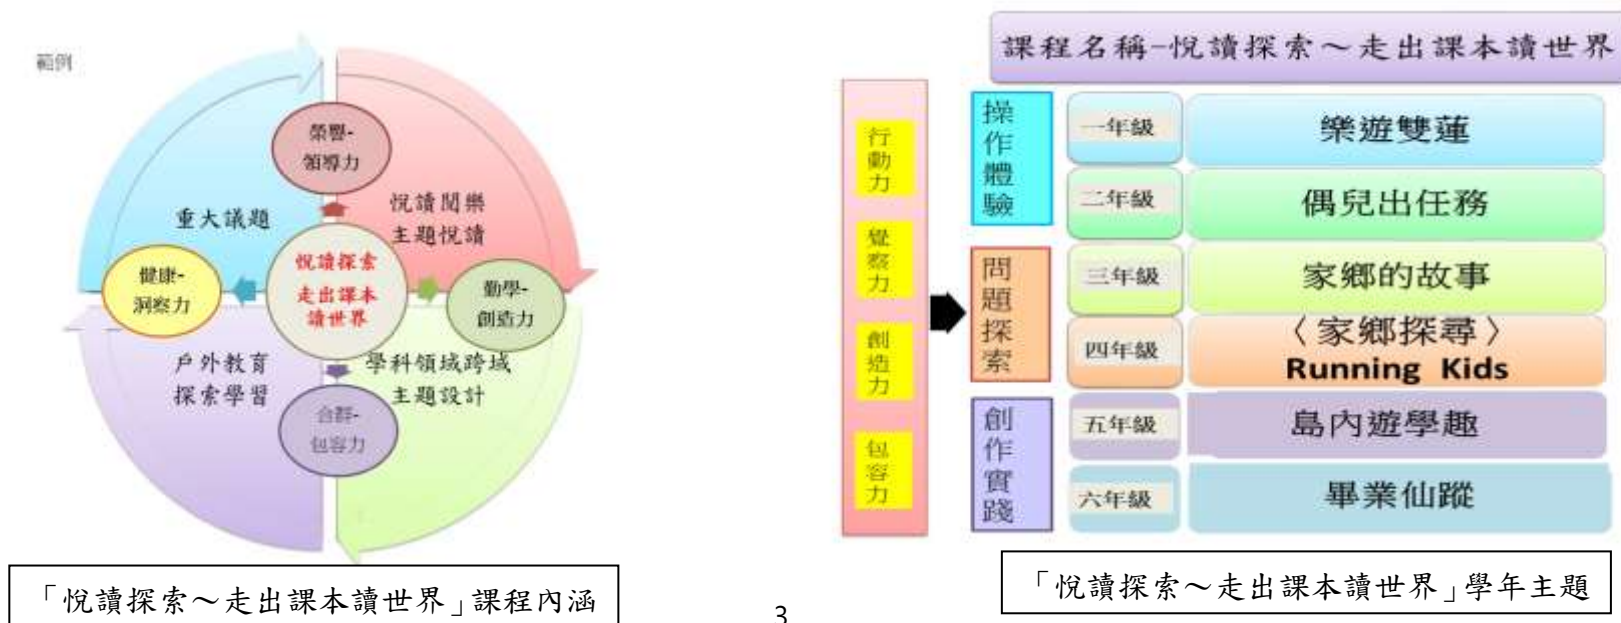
範例

榮譽-領導力

悅讀閱樂
主題悅讀

重大議題

健康-洞察力

悅讀探索
走出課本
讀世界

勤學-創造力

戶外教育
探索學習

學科領域跨域
主題設計

合群-包容力

「悅讀探索～走出課本讀世界」課程內涵

3

課程名稱-悅讀探索～走出課本讀世界

行動力

覺察力

創造力

包容力

操作體驗

問題探索

創作實踐

| 一年級 | 樂遊雙蓮 |
|---|---|
| 二年級 | 偶兒出任務 |
| 三年級 | 家鄉的故事 |
| 四年級 | 〈家鄉探尋〉 Running Kids |
| 五年級 | 島內遊學趣 |
| 六年級 | 畢業仙蹤 |

「悅讀探索～走出課本讀世界」學年主題